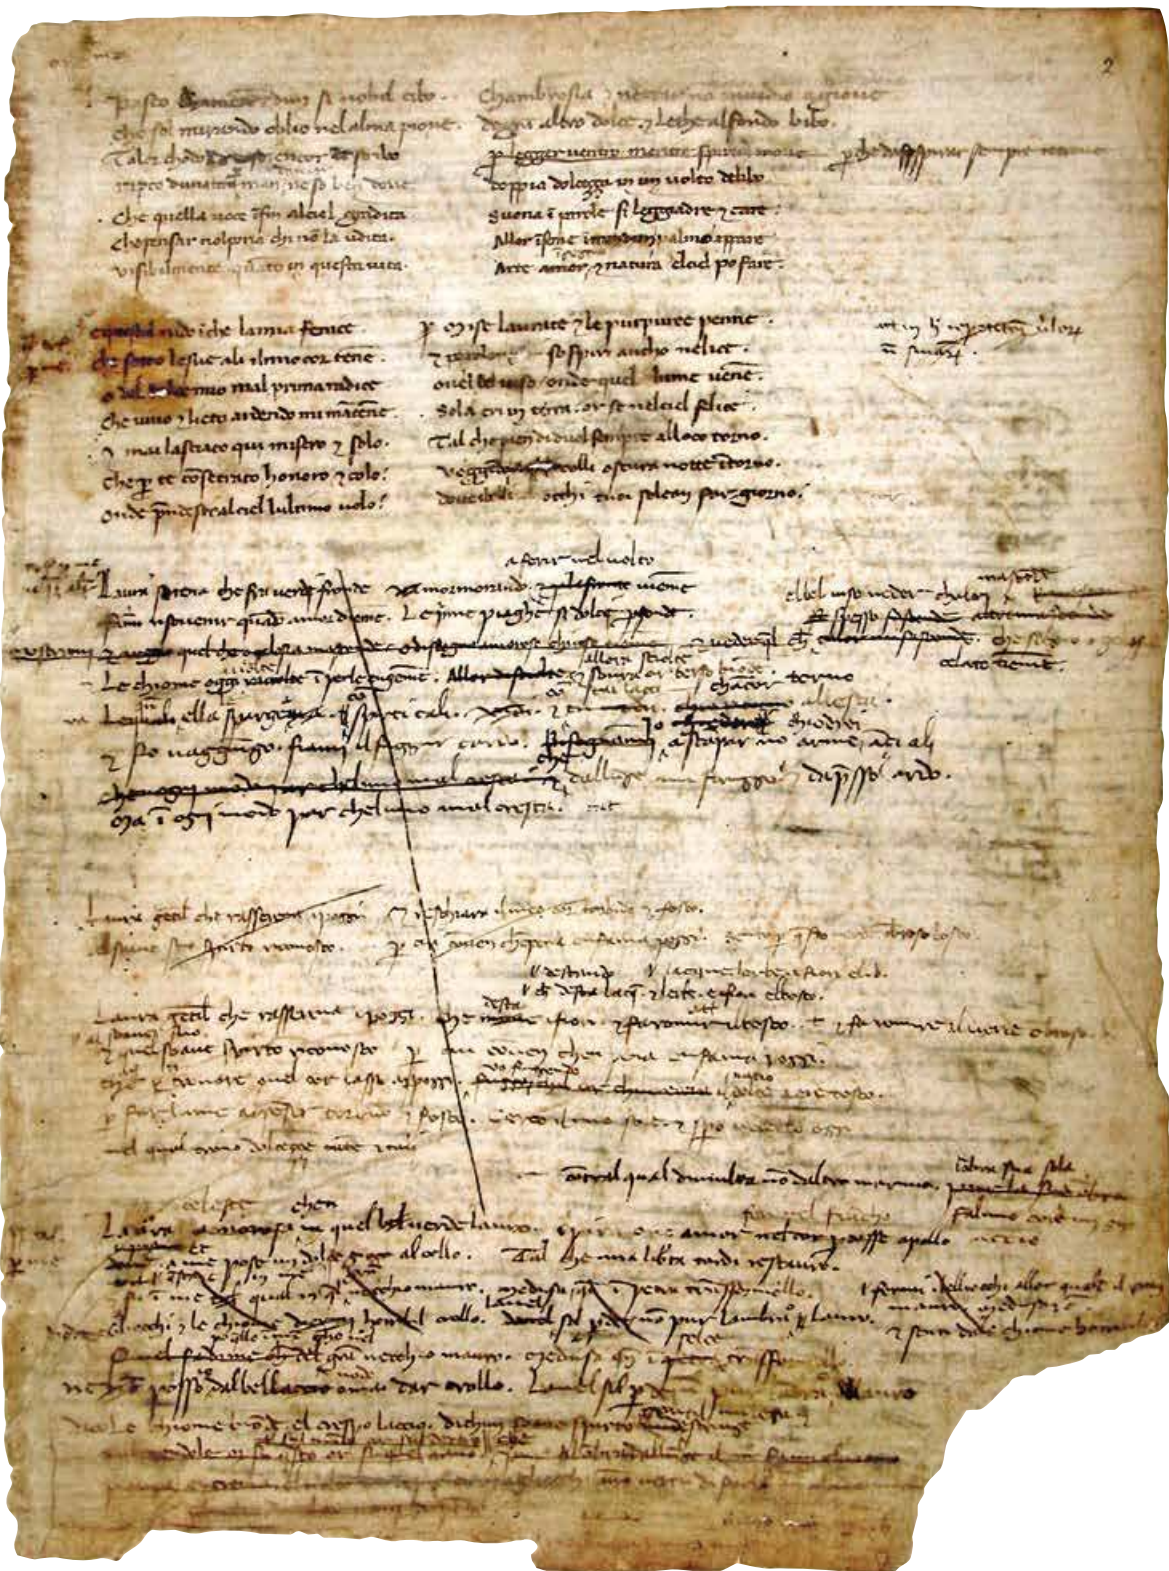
2

Pasto divina d'un sì nobil cibo . Chambrosia et nectar non invidio a Giove
che sol mirando oblio nel alma pione . d'ogni altro dolce, et Lethe al fondo bibo.
Talor ch'odo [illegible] et scrivo
sospiro d'un amor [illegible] vive
. che quella voce i' sen al ciel gradita
che pensar nol poria chi nō la udita.
visibilmente quanto in questa vita .

per leggier ventro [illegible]
doppia dolcezza in un volto delibo.
Suona i parole sì leggiadre et care :
Allor insieme in men d'un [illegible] almo apparve
Arte, amor, et natura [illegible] po fare .

Et quell'ultimo che la mia fenice
che sopra le sue ali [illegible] tene
o del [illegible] mio mal prima radice
che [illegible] et lieto ardendo mi mantene
. et ma l'assecuo qui mirar et solo.
chè et se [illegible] honero et colo:
onde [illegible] al ciel l'ultimo volo!

Per questi launate et le purpuree penne .
et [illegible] sospiri ancho nel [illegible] .
onde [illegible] onde quel lume uene .
sola in un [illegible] et sì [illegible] .
Tal che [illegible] sempre al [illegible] torno.
veggendo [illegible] oscura notte intorno.
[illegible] occhi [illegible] pien giorno.

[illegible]
Laura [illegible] che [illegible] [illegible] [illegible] viene
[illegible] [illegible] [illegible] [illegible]
Le chiome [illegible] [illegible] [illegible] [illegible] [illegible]
La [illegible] ella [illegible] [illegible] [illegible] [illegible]
et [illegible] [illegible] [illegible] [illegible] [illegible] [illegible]
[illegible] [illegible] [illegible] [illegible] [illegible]
Ora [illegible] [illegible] per che l'ultimo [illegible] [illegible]

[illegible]

Laura gentil che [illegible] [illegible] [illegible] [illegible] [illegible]
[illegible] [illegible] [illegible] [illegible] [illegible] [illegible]

Laura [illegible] che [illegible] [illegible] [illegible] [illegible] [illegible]
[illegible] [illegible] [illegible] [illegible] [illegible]
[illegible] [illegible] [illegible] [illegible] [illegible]
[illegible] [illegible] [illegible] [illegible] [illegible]
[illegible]

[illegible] quel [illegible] dolor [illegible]

Laura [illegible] in quel bel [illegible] lauro . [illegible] amor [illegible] apollo
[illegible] dolce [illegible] al collo . Tal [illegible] restauro .
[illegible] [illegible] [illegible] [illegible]
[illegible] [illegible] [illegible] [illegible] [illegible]
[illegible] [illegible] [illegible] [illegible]
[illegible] dal bel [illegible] collo . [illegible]
Le chiome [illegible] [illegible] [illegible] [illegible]
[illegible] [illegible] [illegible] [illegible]
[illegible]